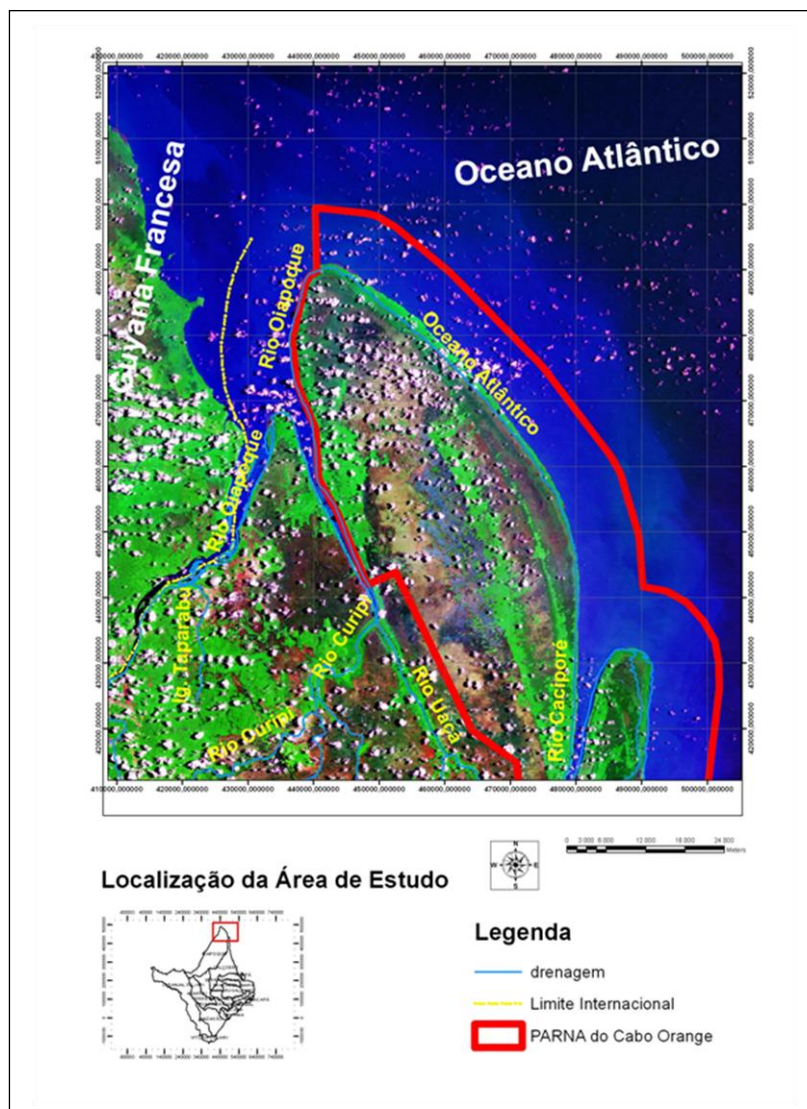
410000,000000 420000,000000 430000,000000 440000,000000 450000,000000 460000,000000 470000,000000 480000,000000 490000,000000 500000,000000

520000,000000 510000,000000 500000,000000 490000,000000 480000,000000 470000,000000 460000,000000 450000,000000 440000,000000 430000,000000 420000,000000

Oceano Atlântico

Guyana Francesa

Rio Oiapoque

Oceano Atlântico

Rio Oiapoque

Ig. Taparabu

Rio Curipi

Rio Uaçá

Rio Cassiporé

Rio Ouripi

410000,000000 420000,000000 430000,000000 440000,000000 450000,000000 460000,000000 470000,000000 480000,000000 490000,000000 500000,000000

N
W E
S

0 3.000 6.000 12.000 18.000 24.000 Meters

Localização da Área de Estudo

Legenda

drenagem

Limite Internacional

PARNA do Cabo Orange